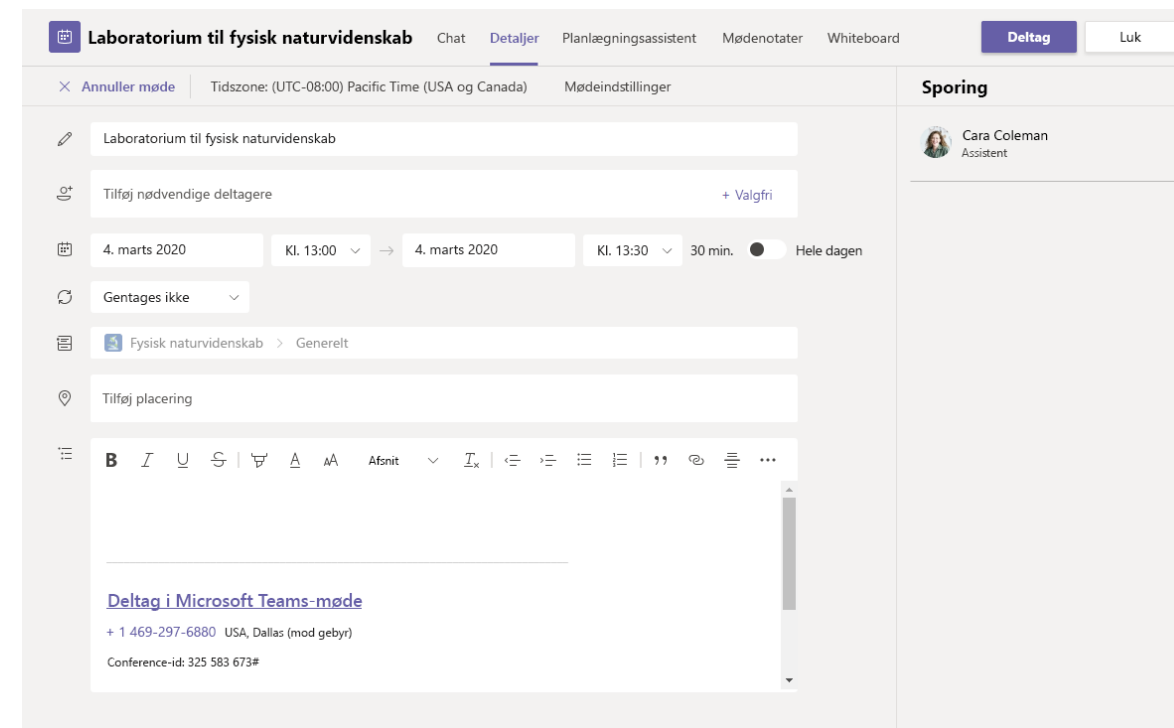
Laboratorium til fysisk naturvidenskab Chat Detaljer Planlægningsassistent Mødenotater Whiteboard Deltag Luk

× Annuller møde Tidszone: (UTC-08:00) Pacific Time (USA og Canada) Mødeindstillinger

Sporing

Cara Coleman
Assistent

Laboratorium til fysisk naturvidenskab

Tilføj nødvendige deltagere + Valgfri

4. marts 2020 Kl. 13:00 → 4. marts 2020 Kl. 13:30 30 min. Hele dagen

Gentages ikke

Fysisk naturvidenskab > Generelt

Tilføj placering

B I U S A AA Afsnit $T_x$ ,,

Deltag i Microsoft Teams-møde

+ 1 469-297-6880 USA, Dallas (mod gebyr)

Conference-id: 325 583 673#